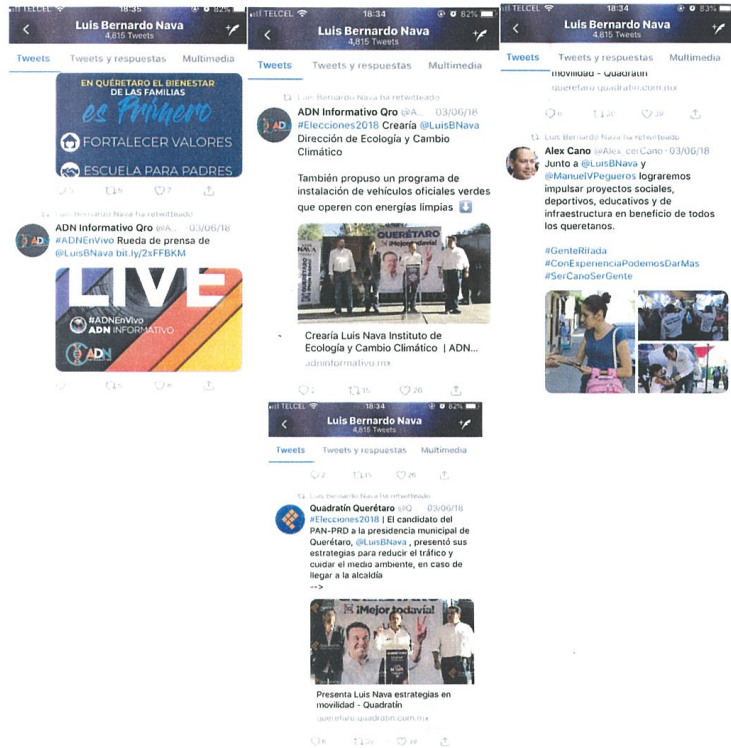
TELCEL 18:35 82%
Luis Bernardo Nava
4,815 Tweets
Tweets Tweets y respuestas Multimedia

EN QUERÉTARO EL BIENESTAR DE LAS FAMILIAS
es Primero
FORTALECER VALORES
ESCUELA PARA PADRES

5 6 7

Luis Bernardo Nava ha retwitteado
ADN Informativo Qro @A... 03/06/18
#ADNEnVivo Rueda de prensa de @LuisBNava bit.ly/2xFFBKM

LIVE
#ADNEnVivo
ADN INFORMATIVO
ADN

2 5 8

TELCEL 18:34 82%
Luis Bernardo Nava
4,815 Tweets
Tweets Tweets y respuestas Multimedia

Luis Bernardo Nava ha retwitteado
ADN Informativo Qro @A... 03/06/18
#Elecciones2018 Crearía @LuisBNava Dirección de Ecología y Cambio Climático

También propuso un programa de instalación de vehículos oficiales verdes que operen con energías limpias ⬇️

QUERÉTARO ¡Mejor todavía!

Crearía Luis Nava Instituto de Ecología y Cambio Climático | ADN...
adninformativo.mx

2 15 26

TELCEL 18:34 82%
Luis Bernardo Nava
4,815 Tweets
Tweets Tweets y respuestas Multimedia

2 15 26

Luis Bernardo Nava ha retwitteado
Quadratín Querétaro @Q... 03/06/18
#Elecciones2018 | El candidato del PAN-PRD a la presidencia municipal de Querétaro, @LuisBNava , presentó sus estrategias para reducir el tráfico y cuidar el medio ambiente, en caso de llegar a la alcaldía
-->

¡Mejor todavía!

Presenta Luis Nava estrategias en movilidad - Quadratín
queretaro.quadratin.com.mx

6 20 39

TELCEL 18:34 83%
Luis Bernardo Nava
4,815 Tweets
Tweets Tweets y respuestas Multimedia

movilidad - Quadratín
queretaro.quadratin.com.mx

6 20 39

Luis Bernardo Nava ha retwitteado
Alex Cano @Alex_cerCano · 03/06/18
Junto a @LuisBNava y @ManuelVPegueros lograremos impulsar proyectos sociales, deportivos, educativos y de infraestructura en beneficio de todos los queretanos.

#GenteRifada
#ConExperienciaPodemosDarMas
#SerCanoSerGente